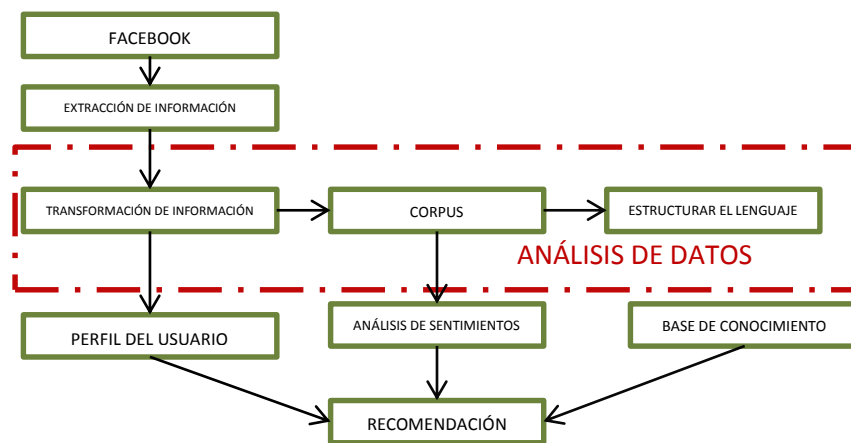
FACEBOOK

EXTRACCIÓN DE INFORMACIÓN

TRANSFORMACIÓN DE INFORMACIÓN

CORPUS

ESTRUCTURAR EL LENGUAJE

ANÁLISIS DE DATOS

PERFIL DEL USUARIO

ANÁLISIS DE SENTIMIENTOS

BASE DE CONOCIMIENTO

RECOMENDACIÓN